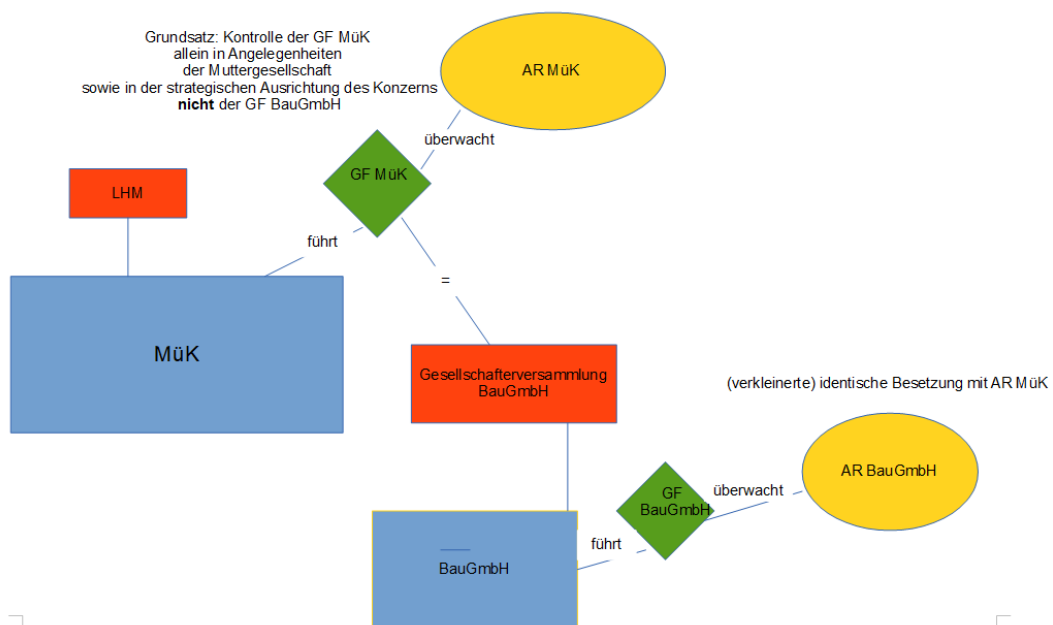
Grundsatz: Kontrolle der GF MüK allein in Angelegenheiten der Muttergesellschaft sowie in der strategischen Ausrichtung des Konzerns **nicht** der GF BauGmbH

AR MüK

überwacht

GF MüK

LHM

führt

=

MüK

Gesellschafterversammlung BauGmbH

(verkleinerte) identische Besetzung mit AR MüK

AR BauGmbH

überwacht

GF BauGmbH

führt

BauGmbH